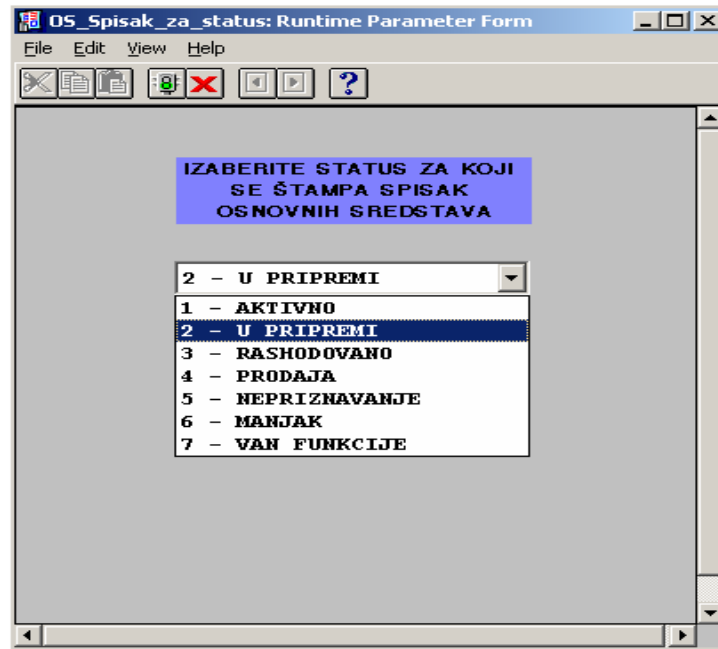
OS_Spisak_za_status: Runtime Parameter Form

File Edit View Help

?

IZABERITE STATUS ZA KOJI SE ŠTAMPA SPISAK OSNOVNIH SREDSTAVA

2 – U PRIPREMI

1 – AKTIVNO
2 – U PRIPREMI
3 – RASHODOVANO
4 – PRODAJA
5 – NEPRIZNAVANJE
6 – MANJAK
7 – VAN FUNKCIJE